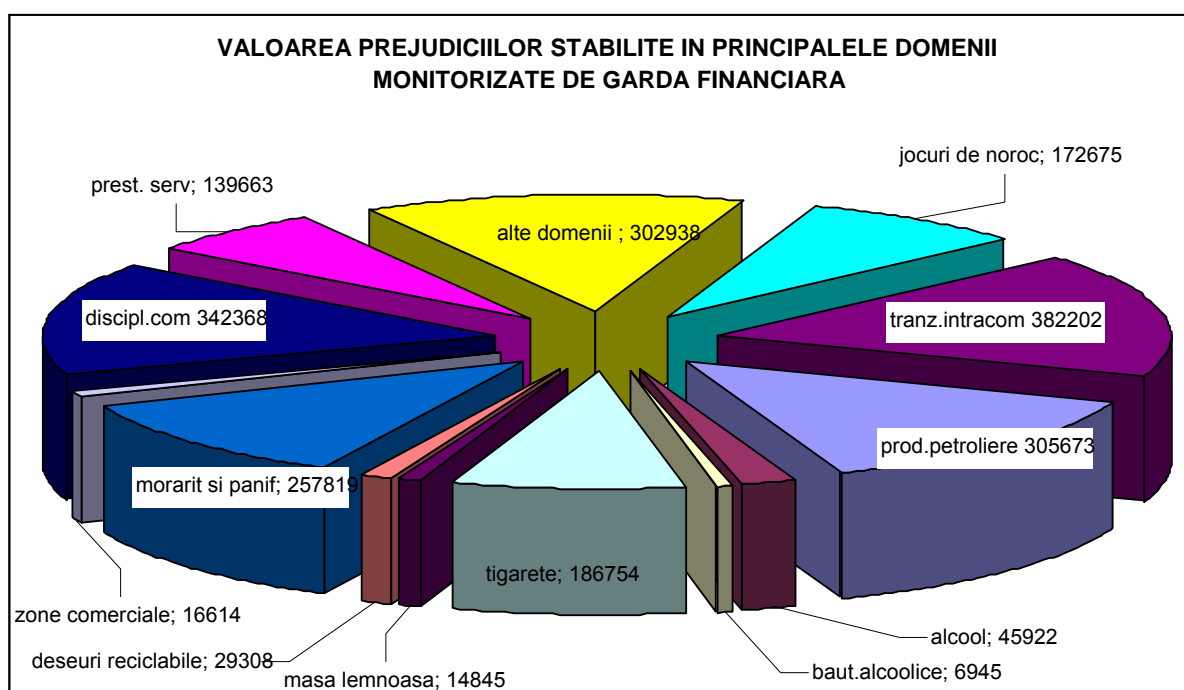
VALOAREA PREJUDICIILOR STABILITE IN PRINCIPALELE DOMENII MONITORIZATE DE GARDA FINANCIARA

prest. serv; 139663

alte domenii ; 302938

jocuri de noroc; 172675

discipl.com 342368

tranz.intracom 382202

prod.petroliere 305673

morarit si panif; 257819

tigarete; 186754

zone comerciale; 16614

deseuri reciclabile; 29308

masa lemnoasa; 14845

alcool; 45922

baut.alcoolice; 6945